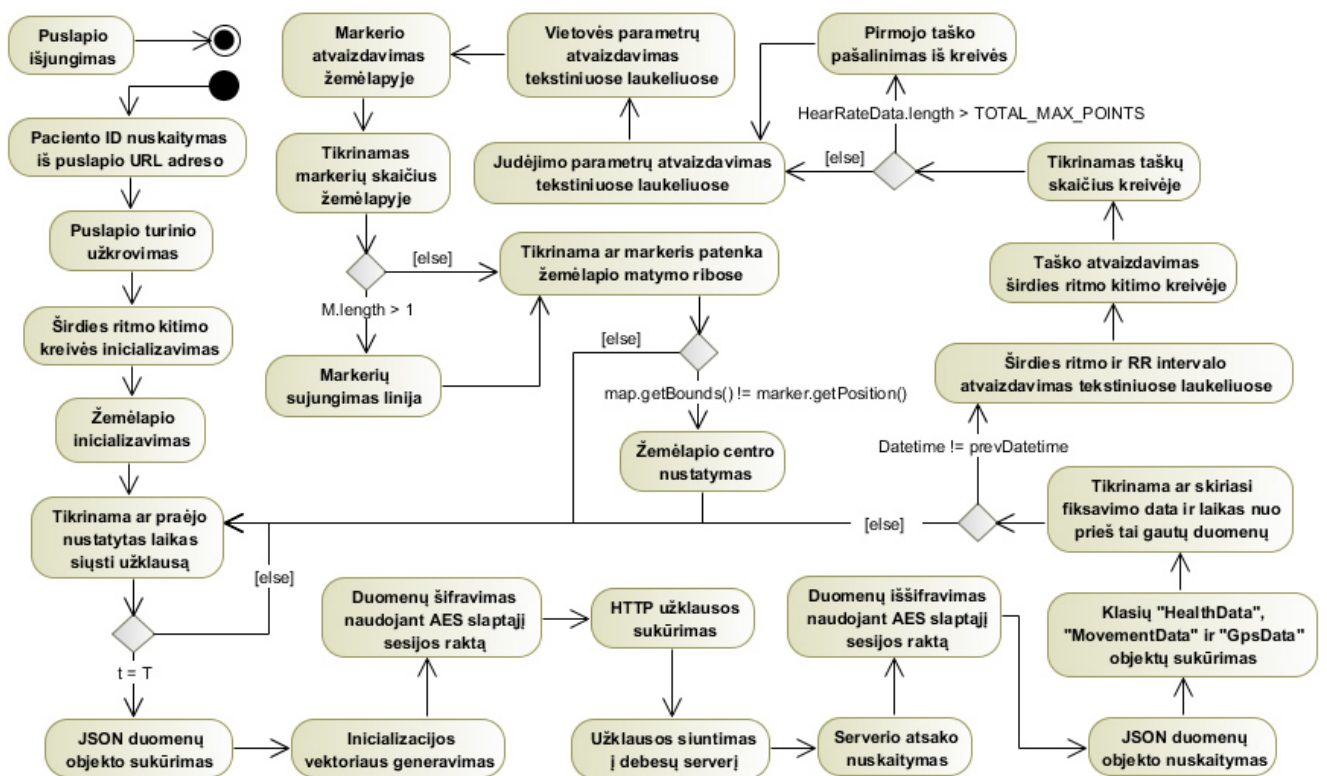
Puslapio išjungimas

Paciento ID nuskaitymas iš puslapio URL adreso

Puslapio turinio užkrovimas

Širdies ritmo kitimo kreivės inicializavimas

Žemėlapio inicializavimas

Tikrinama ar praėjo nustatytas laikas siųsti užklausą

[else]

t = T

JSON duomenų objekto sukūrimas

Inicializacijos vektoriaus generavimas

Duomenų šifravimas naudojant AES slaptąjį sesijos raktą

HTTP užklausos sukūrimas

Užklausos siuntimas į debesų serverį

Serverio atsako nuskaitymas

Duomenų iššifravimas naudojant AES slaptąjį sesijos raktą

JSON duomenų objekto nuskaitymas

Klasių "HealthData", "MovementData" ir "GpsData" objektų sukūrimas

Tikrinama ar skiriasi fiksavimo data ir laikas nuo prieš tai gautų duomenų

[else]

Datetime != prevDatetime

Širdies ritmo ir RR intervalo atvaizdavimas tekstiniuose laukeliuose

Taško atvaizdavimas širdies ritmo kitimo kreivėje

Tikrinamas taškų skaičius kreivėje

[else]

HearRateData.length > TOTAL_MAX_POINTS

Pirmojo taško pašalinimas iš kreivės

Judėjimo parametrų atvaizdavimas tekstiniuose laukeliuose

Vietovės parametrų atvaizdavimas tekstiniuose laukeliuose

Markerio atvaizdavimas žemėlapyje

Tikrinamas markerių skaičius žemėlapyje

[else]

M.length > 1

Markerių sujungimas linija

Tikrinama ar markeris patenka žemėlapio matymo ribose

[else]

map.getBounds() != marker.getPosition()

Žemėlapio centro nustatymas